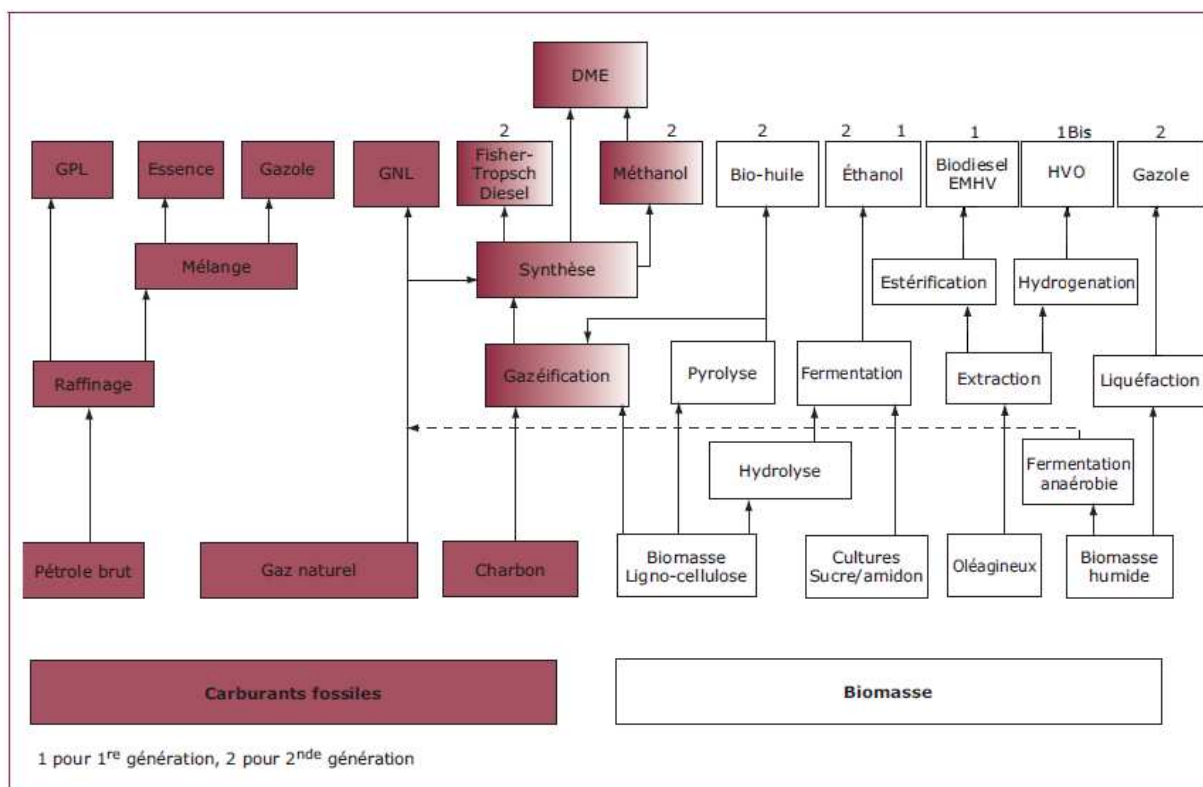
DME

2 2 2 2 1 1 1Bis 2

GPL Essence Gazole GNL Fisher-Tropsch Diesel Méthanol Bio-huile Éthanol Biodiesel EMHV HVO Gazole

Mélange

Synthèse

Estérification Hydrogenation

Raffinage

Gazéification Pyrolyse Fermentation Extraction Liquéfaction

Hydrolyse

Fermentation anaérobie

Pétrole brut Gaz naturel Charbon Biomasse Ligno-cellulose Cultures Sucre/amidon Oléagineux Biomasse humide

Carburants fossiles

Biomasse

1 pour 1$^{re}$ génération, 2 pour 2$^{nde}$ génération